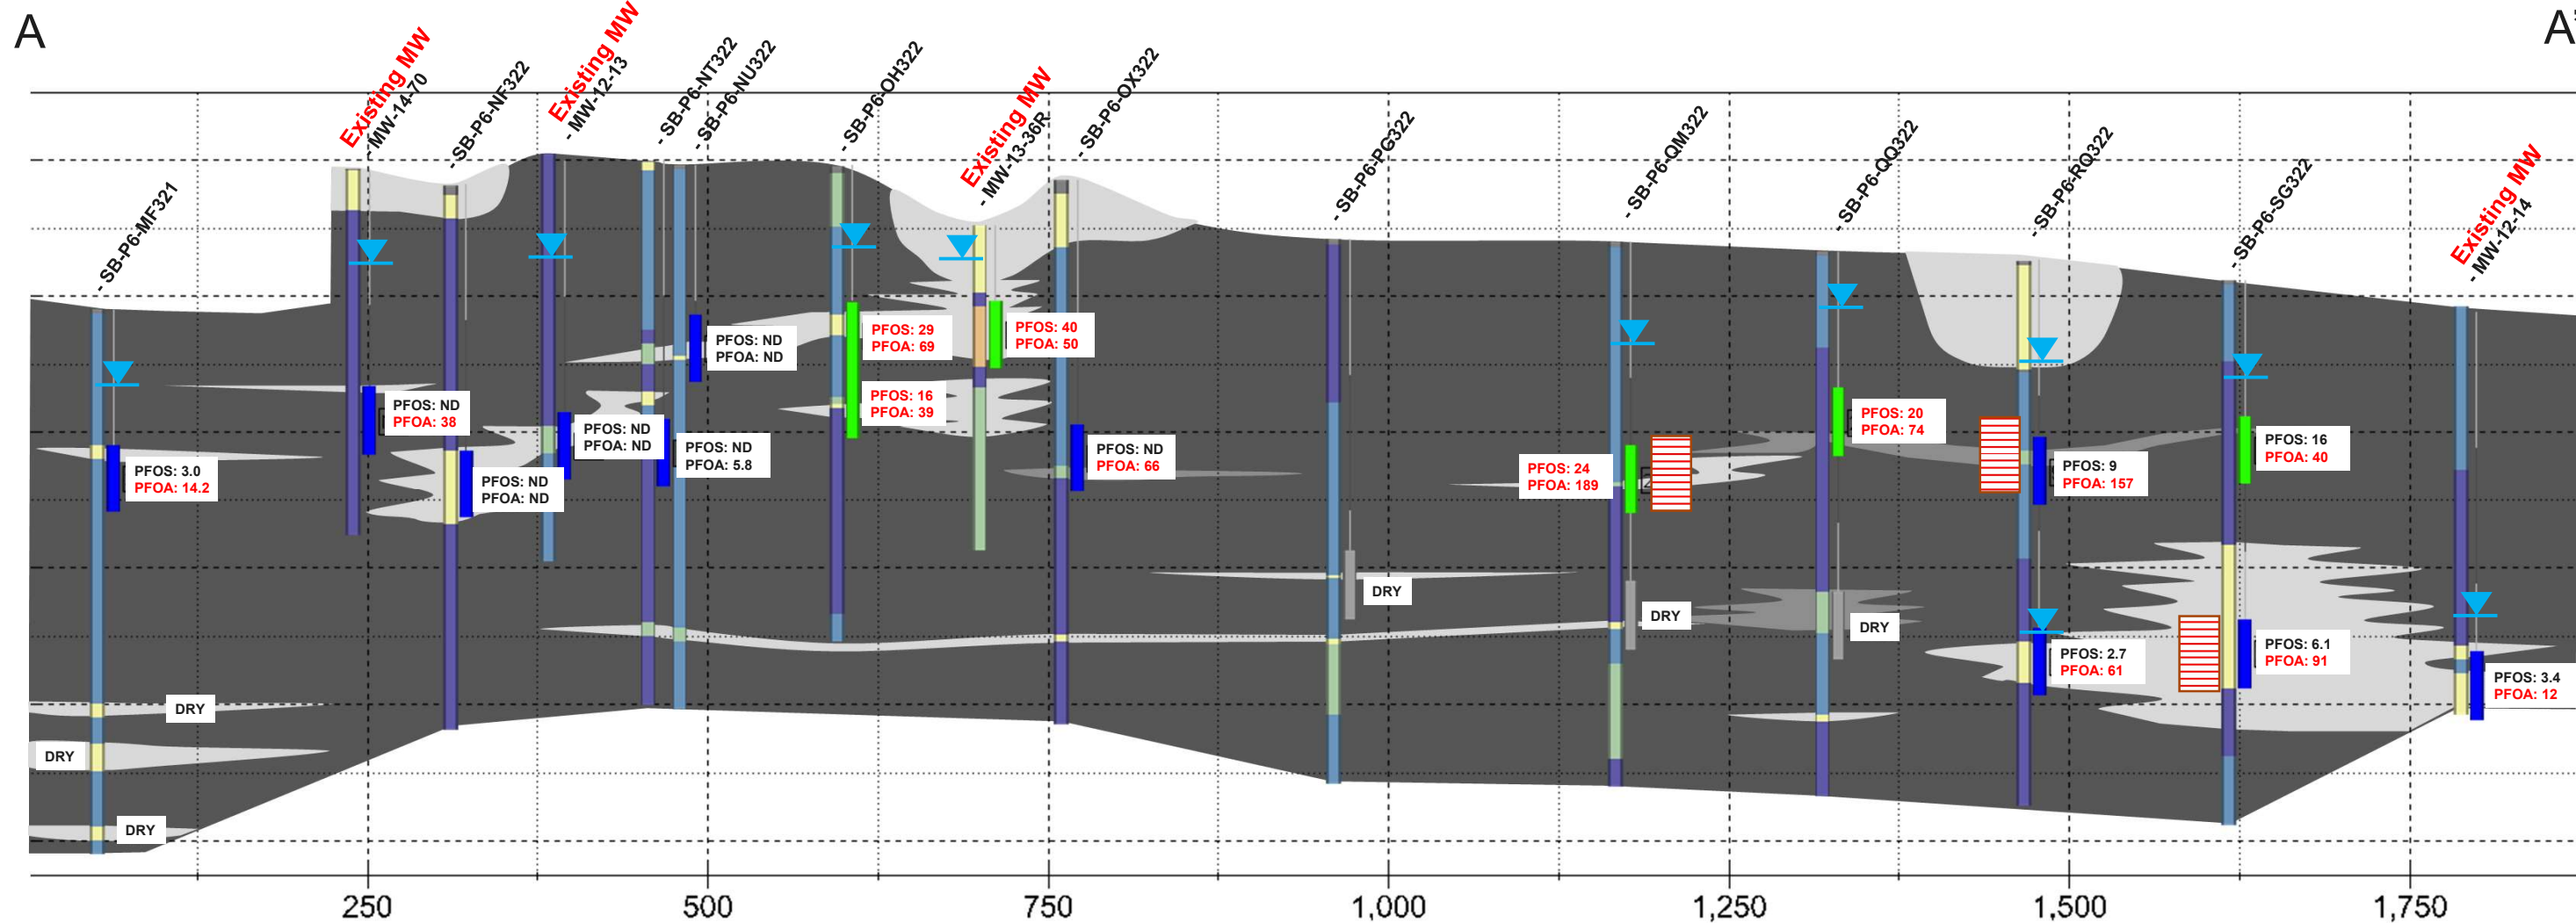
A

A'

- SB-P6-MF321

Existing MW
- MW-14-70

- SB-P6-NF322

Existing MW
- MW-12-13

- SB-P6-NT322

- SB-P6-NU322

- SB-P6-OH322

Existing MW
- MW-13-36R

- SB-P6-OX322

- SB-P6-PG322

- SB-P6-QM322

- SB-P6-QQ322

- SB-P6-RQ322

- SB-P6-SG322

Existing MW
- MW-12-14

PFOS: 3.0
PFOA: 14.2

PFOS: ND
PFOA: 38

PFOS: ND
PFOA: ND

PFOS: ND
PFOA: ND

PFOS: ND
PFOA: ND

PFOS: ND
PFOA: 5.8

PFOS: 29
PFOA: 69

PFOS: 16
PFOA: 39

PFOS: 40
PFOA: 50

PFOS: ND
PFOA: 66

DRY

PFOS: 24
PFOA: 189

DRY

PFOS: 20
PFOA: 74

DRY

PFOS: 9
PFOA: 157

PFOS: 2.7
PFOA: 61

PFOS: 16
PFOA: 40

PFOS: 6.1
PFOA: 91

PFOS: 3.4
PFOA: 12

DRY

DRY

DRY

250

500

750

1,000

1,250

1,500

1,750